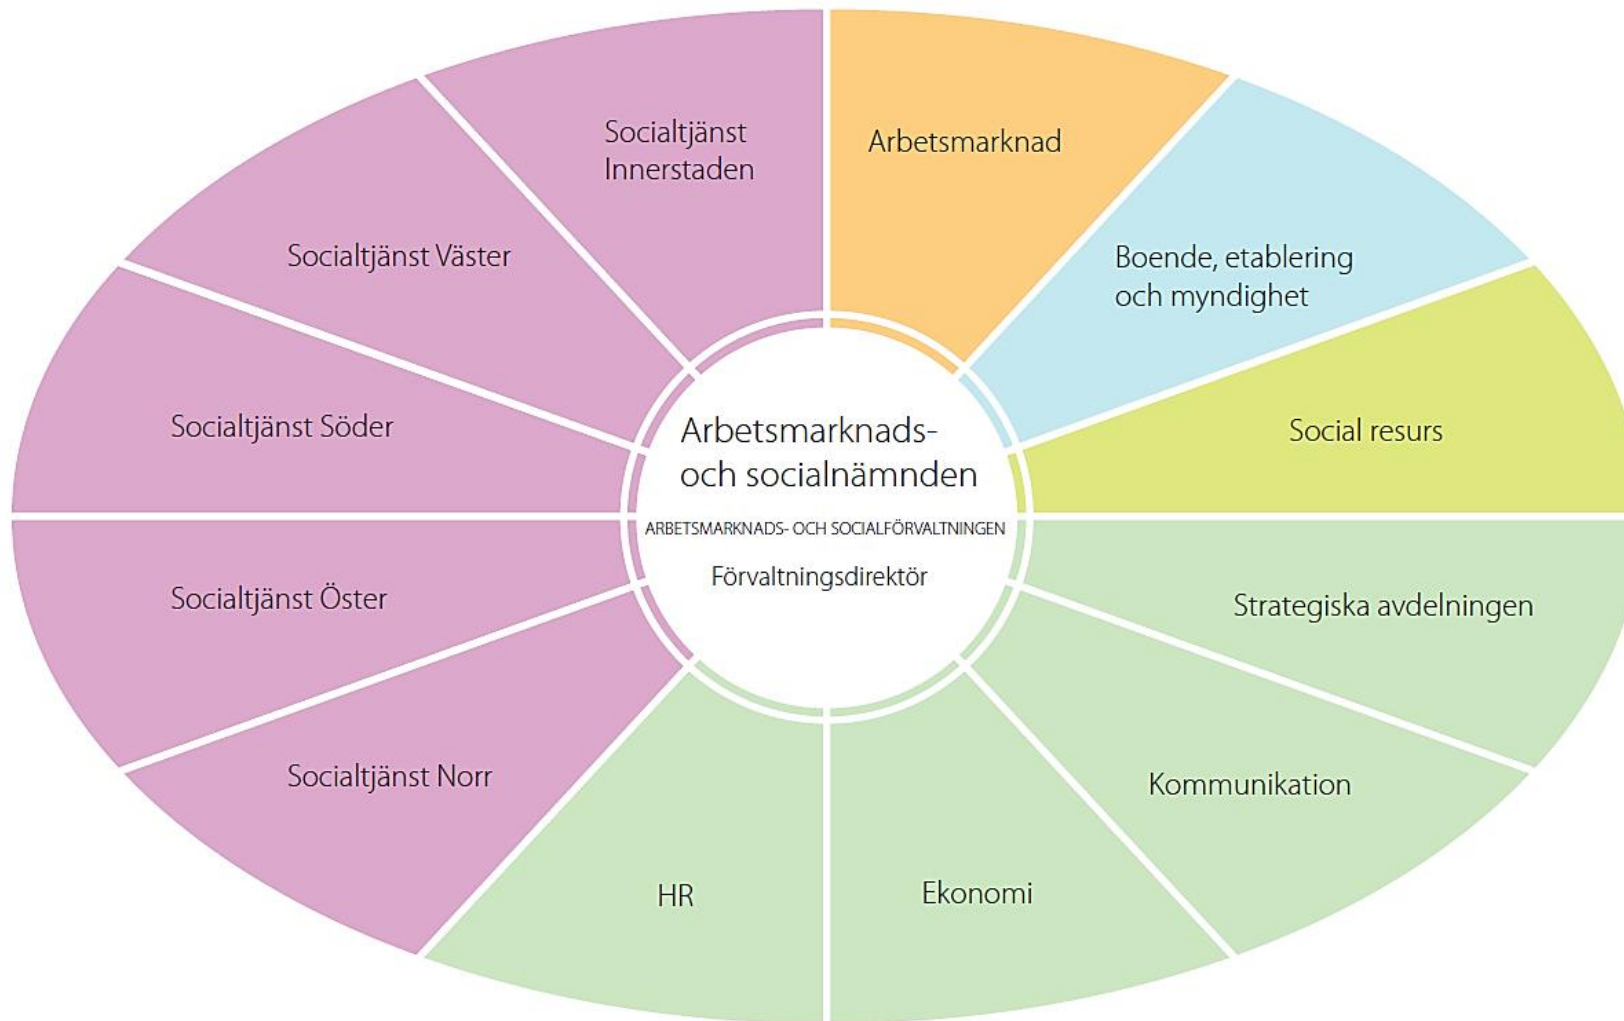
Socialtjänst Innerstaden

Arbetsmarknad

Socialtjänst Väster

Boende, etablering och myndighet

Socialtjänst Söder

Arbetsmarknads- och socialnämnden

ARBETSMARKNADS- OCH SOCIALFÖRVALTNINGEN

Förvaltningsdirektör

Social resurs

Socialtjänst Öster

Strategiska avdelningen

Socialtjänst Norr

Kommunikation

HR

Ekonomi